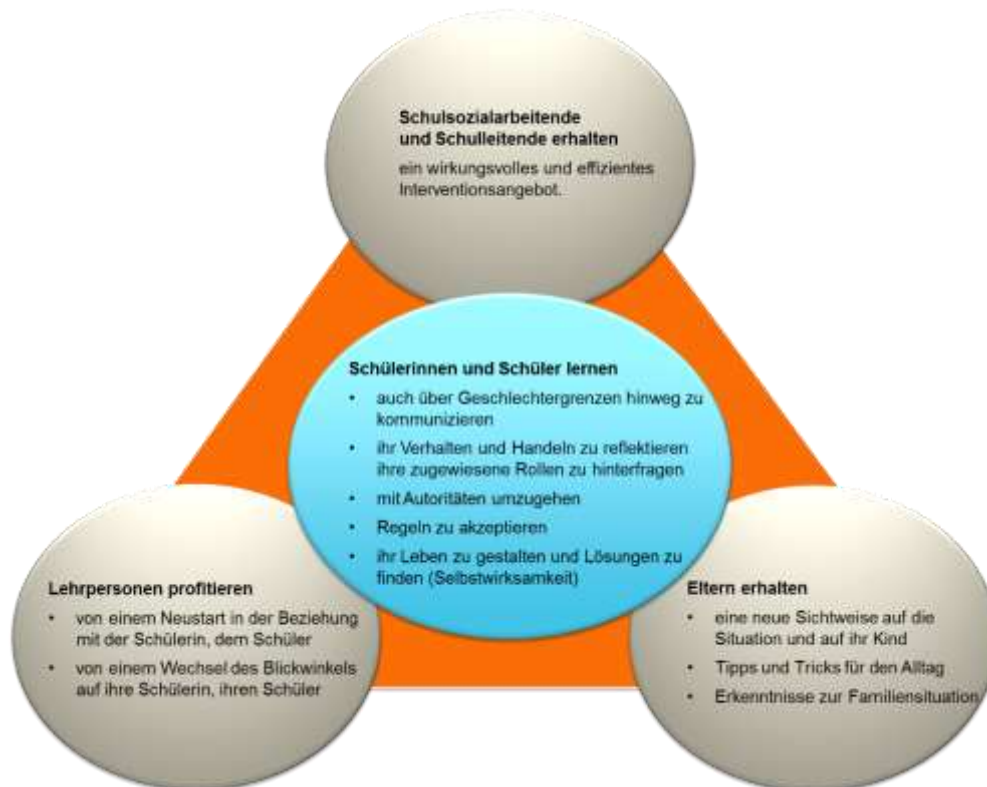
Schulsozialarbeitende und Schulleitende erhalten

ein wirkungsvolles und effizientes Interventionsangebot.

Schülerinnen und Schüler lernen

- auch über Geschlechtergrenzen hinweg zu kommunizieren
- ihr Verhalten und Handeln zu reflektieren ihre zugewiesene Rollen zu hinterfragen
- mit Autoritäten umzugehen
- Regeln zu akzeptieren
- ihr Leben zu gestalten und Lösungen zu finden (Selbstwirksamkeit)

Lehrpersonen profitieren

- von einem Neustart in der Beziehung mit der Schülerin, dem Schüler
- von einem Wechsel des Blickwinkels auf ihre Schülerin, ihren Schüler

Eltern erhalten

- eine neue Sichtweise auf die Situation und auf ihr Kind
- Tipps und Tricks für den Alltag
- Erkenntnisse zur Familiensituation